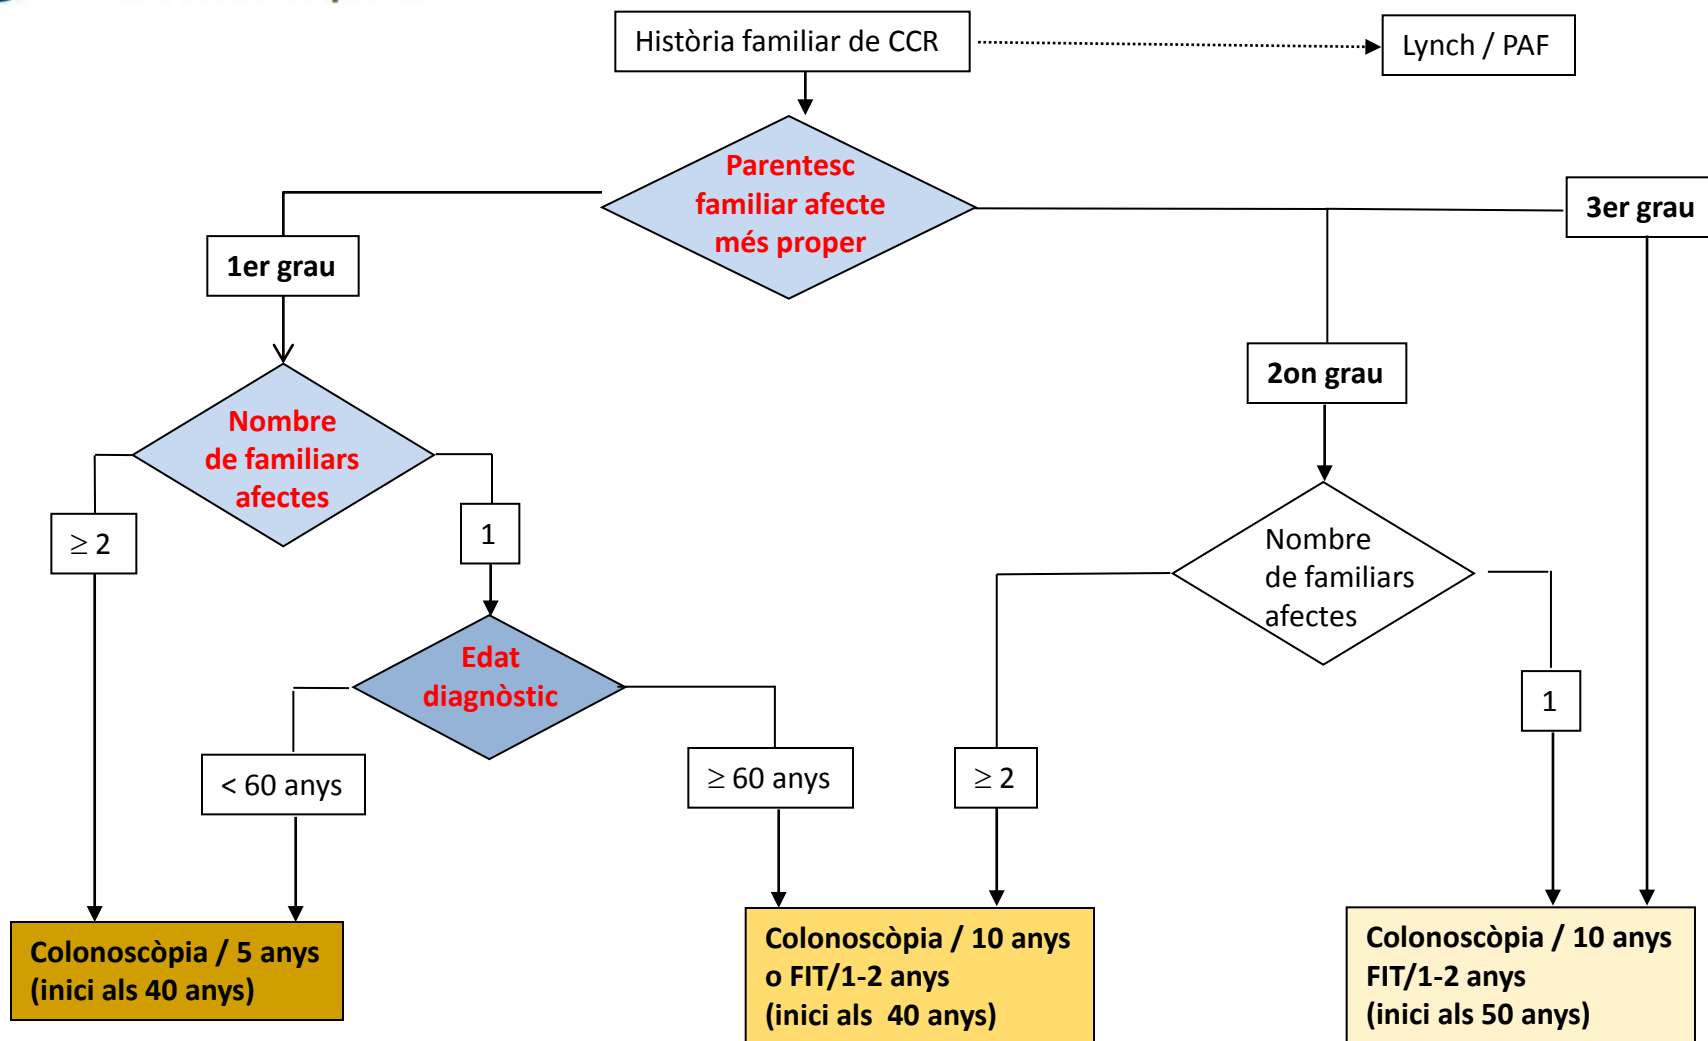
Història familiar de CCR

Lynch / PAF

Parentesc familiar afecte més proper

1er grau

3er grau

2on grau

Nombre de familiars afectes

$\geq 2$

1

Edat diagnòstic

< 60 anys

$\geq$ 60 anys

Nombre de familiars afectes

$\geq 2$

1

Colonoscòpia / 5 anys (inici als 40 anys)

Colonoscòpia / 10 anys o FIT/1-2 anys (inici als 40 anys)

Colonoscòpia / 10 anys FIT/1-2 anys (inici als 50 anys)